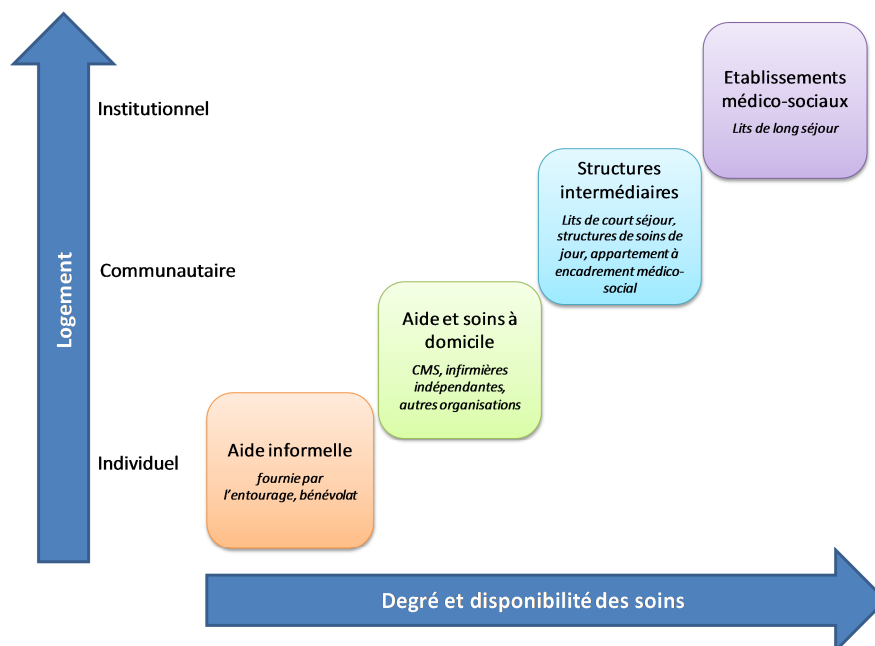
Logement

Institutionnel

Communautaire

Individuel

Aide informelle

fournie par l'entourage, bénévolat

Aide et soins à domicile

CMS, infirmières indépendantes, autres organisations

Structures intermédiaires

Lits de court séjour, structures de soins de jour, appartement à encadrement médico-social

Etablissements médico-sociaux

Lits de long séjour

Degré et disponibilité des soins